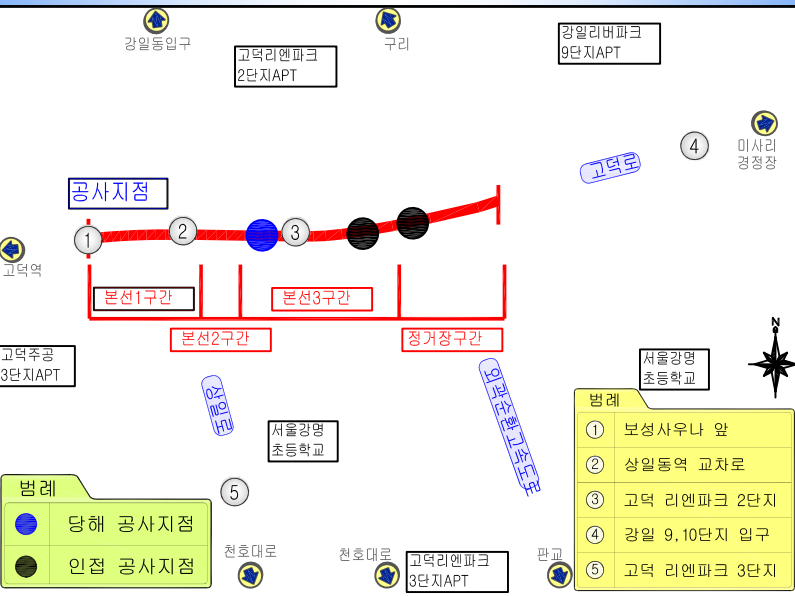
강일동입구

고덕리엔파크 2단지APT

구리

강일리버파크 9단지APT

미사리 경정장

④

고덕로

공사지점

①

②

③

고덕역

본선1구간

본선3구간

본선2구간

정거장구간

N

서울강명 초등학교

고덕주공 3단지APT

상일로

외곽순환고속도로

서울강명 초등학교

범례

| ① | 보성사우나 앞 |
|---|---|
| ② | 상일동역 교차로 |
| ③ | 고덕 리엔파크 2단지 |
| ④ | 강일 9,10단지 입구 |
| ⑤ | 고덕 리엔파크 3단지 |

범례

당해 공사지점

인접 공사지점

⑤

천호대로

천호대로

고덕리엔파크 3단지APT

판교